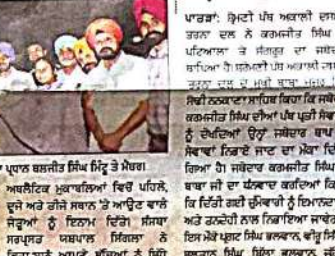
ਪ੍ਰਧਾਨ ਬਲਜੀਤ ਸਿੰਘ ਮਿੰਟੂ ਤੇ ਸੇਹਰਾ।

ਅਥਲੈਟਿਕ ਮੁਕਾਬਲਿਆਂ ਵਿਚੋਂ ਪਹਿਲੇ, ਦੂਜੇ ਅਤੇ ਤੀਜੇ ਸਥਾਨ 'ਤੇ ਆਉਣ ਵਾਲੇ ਜੇਤੂਆਂ ਨੂੰ ਇਨਾਮ ਦਿੱਤੇ ਸੰਸਥਾ ਸਰਪ੍ਰਸਤ ਯਸ਼ਪਾਲ ਸਿੰਗਲਾ ਨੇ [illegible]

ਪਾਰਡੀ: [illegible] ਪੰਥ ਅਕਾਲੀ ਦਲ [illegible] ਤਰਨਾ ਦਲ ਨੇ ਕਰਮਜੀਤ ਸਿੰਘ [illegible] ਪਟਿਆਲਾ ਤੇ ਸੰਗਰੂਰ ਦਾ ਜਥੇ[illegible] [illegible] ਸਿੰਘ ਨਿਹੰਗ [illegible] ਕਿਹਾ ਕਿ ਜਥੇ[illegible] ਕਰਮਜੀਤ ਸਿੰਘ ਦੀਆਂ ਪੰਥ ਪ੍ਰਤੀ ਸੇਵਾਵਾਂ ਨੂੰ ਦੇਖਦਿਆਂ ਉਨ੍ਹਾਂ ਜਥੇਦਾਰ ਥਾਪ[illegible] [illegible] ਗਿਆ ਹੈ ਜਥੇਦਾਰ ਕਰਮਜੀਤ ਸਿੰਘ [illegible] ਬਾਬਾ ਜੀ ਦਾ ਧੰਨਵਾਦ ਕਰਦਿਆਂ ਕਿ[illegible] ਕਿ ਦਿੱਤੀ ਗਈ ਜ਼ਿੰਮੇਵਾਰੀ ਨੂੰ ਇਮਾਨਦਾ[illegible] ਅਤੇ ਤਨਦੇਹੀ ਨਾਲ ਨਿਭਾਇਆ ਜਾਵੇਗਾ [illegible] ਇਸ ਮੌਕੇ ਪ੍ਰਗਟ ਸਿੰਘ ਭਲਵਾਨ, ਚੌਰਾ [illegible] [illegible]